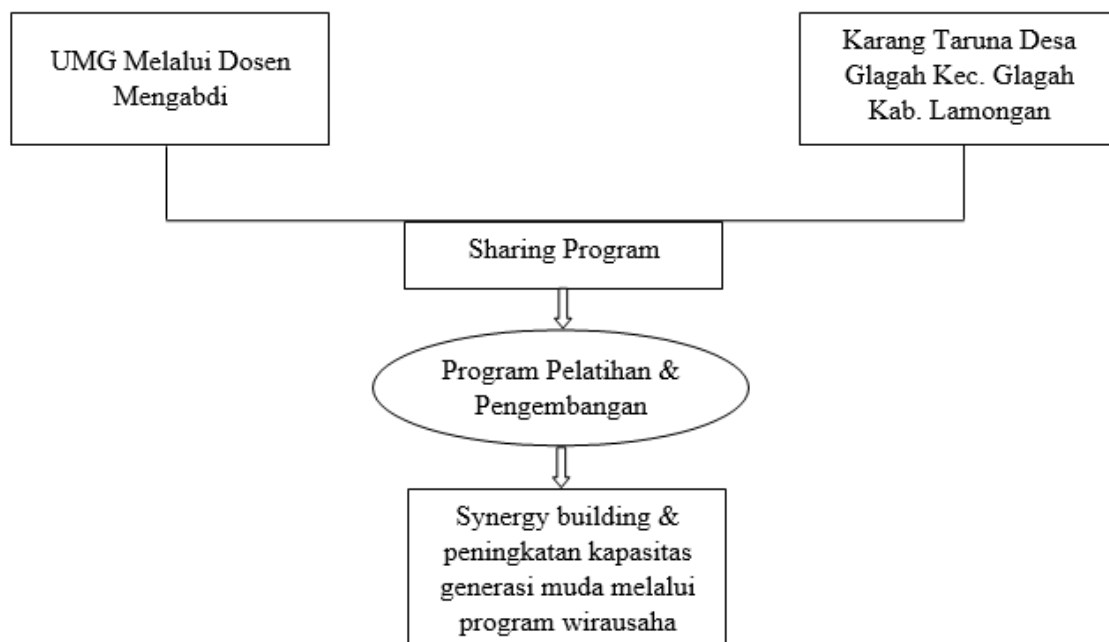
UMG Melalui Dosen Mengabdi

Karang Taruna Desa Glagah Kec. Glagah Kab. Lamongan

Sharing Program

Program Pelatihan & Pengembangan

Synergy building & peningkatan kapasitas generasi muda melalui program wirausaha